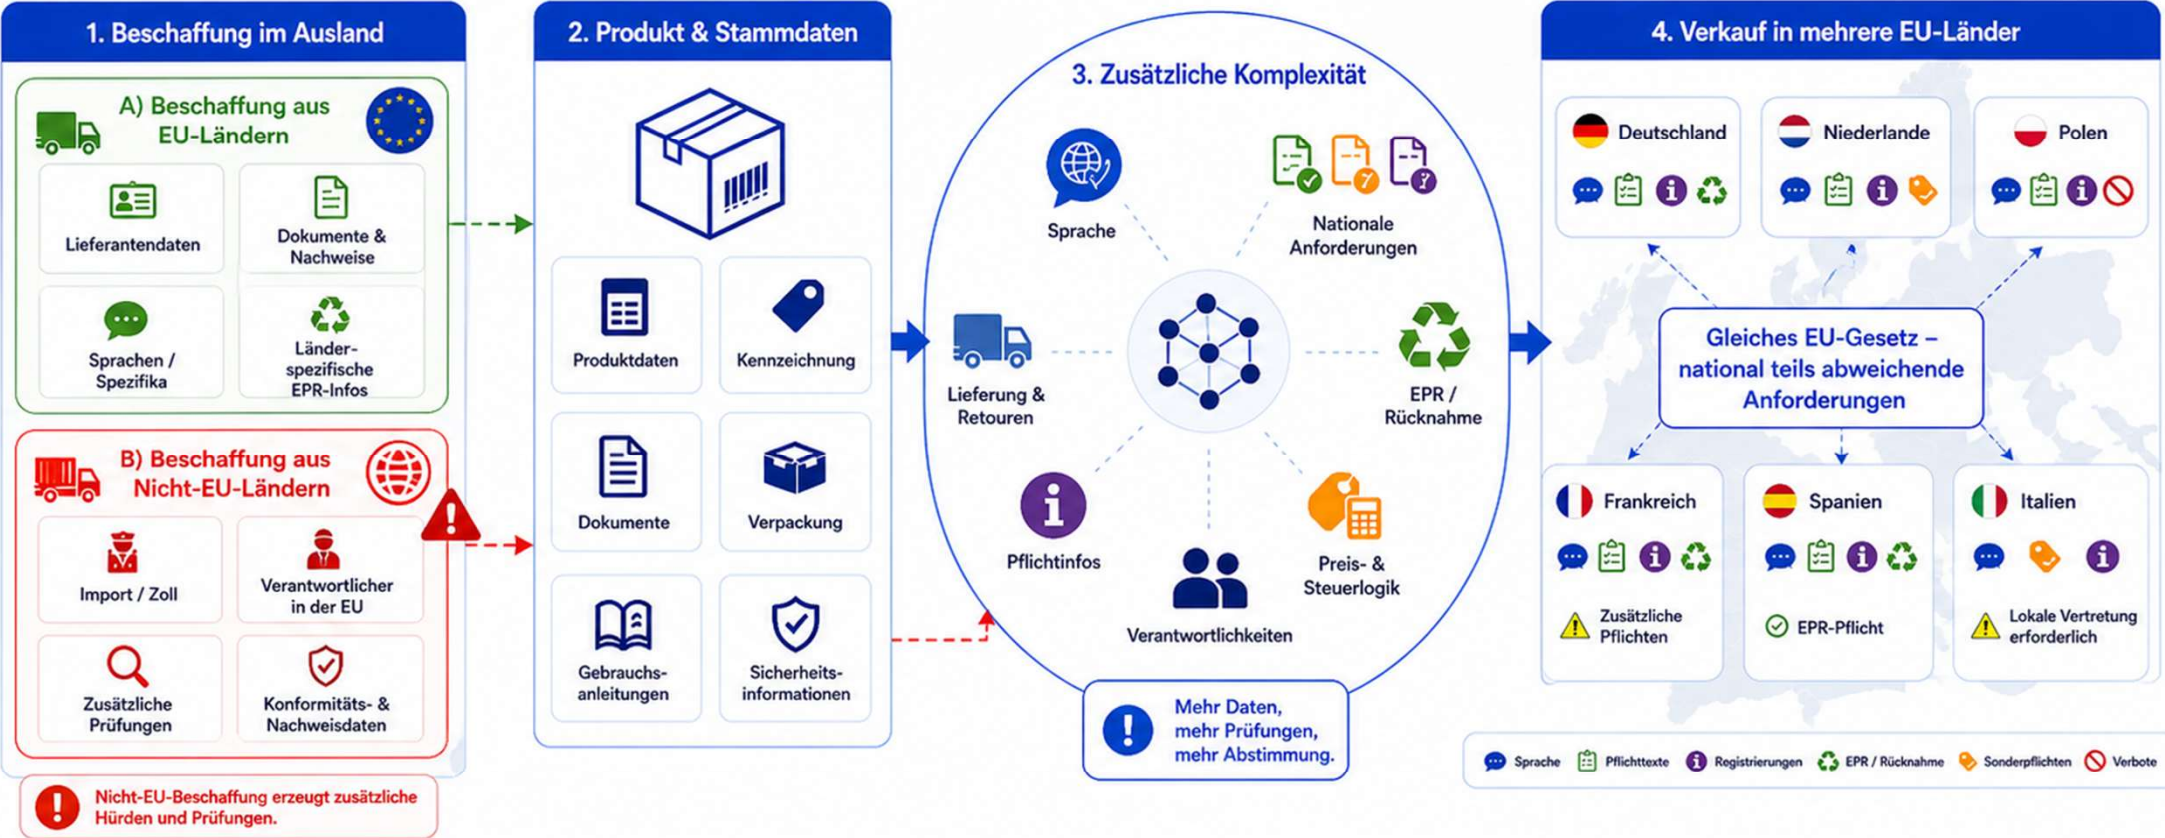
1. Beschaffung im Ausland

A) Beschaffung aus EU-Ländern

Lieferantendaten
Dokumente & Nachweise
Sprachen / Spezifika
Länder-spezifische EPR-Infos

B) Beschaffung aus Nicht-EU-Ländern

Import / Zoll
Verantwortlicher in der EU
Zusätzliche Prüfungen
Konformitäts- & Nachweisdaten

Nicht-EU-Beschaffung erzeugt zusätzliche Hürden und Prüfungen.

2. Produkt & Stammdaten

Produktdaten
Kennzeichnung
Dokumente
Verpackung
Gebrauchsanleitungen
Sicherheitsinformationen

3. Zusätzliche Komplexität

Sprache
Nationale Anforderungen
Lieferung & Retouren
EPR / Rücknahme
Pflichtinfos
Preis- & Steuerlogik
Verantwortlichkeiten

Mehr Daten, mehr Prüfungen, mehr Abstimmung.

4. Verkauf in mehrere EU-Länder

Deutschland
Niederlande
Polen

Gleiches EU-Gesetz – national teils abweichende Anforderungen

Frankreich
Zusätzliche Pflichten
Spanien
EPR-Pflicht
Italien
Lokale Vertretung erforderlich

Sprache
Pflichttexte
Registrierungen
EPR / Rücknahme
Sonderpflichten
Verbote